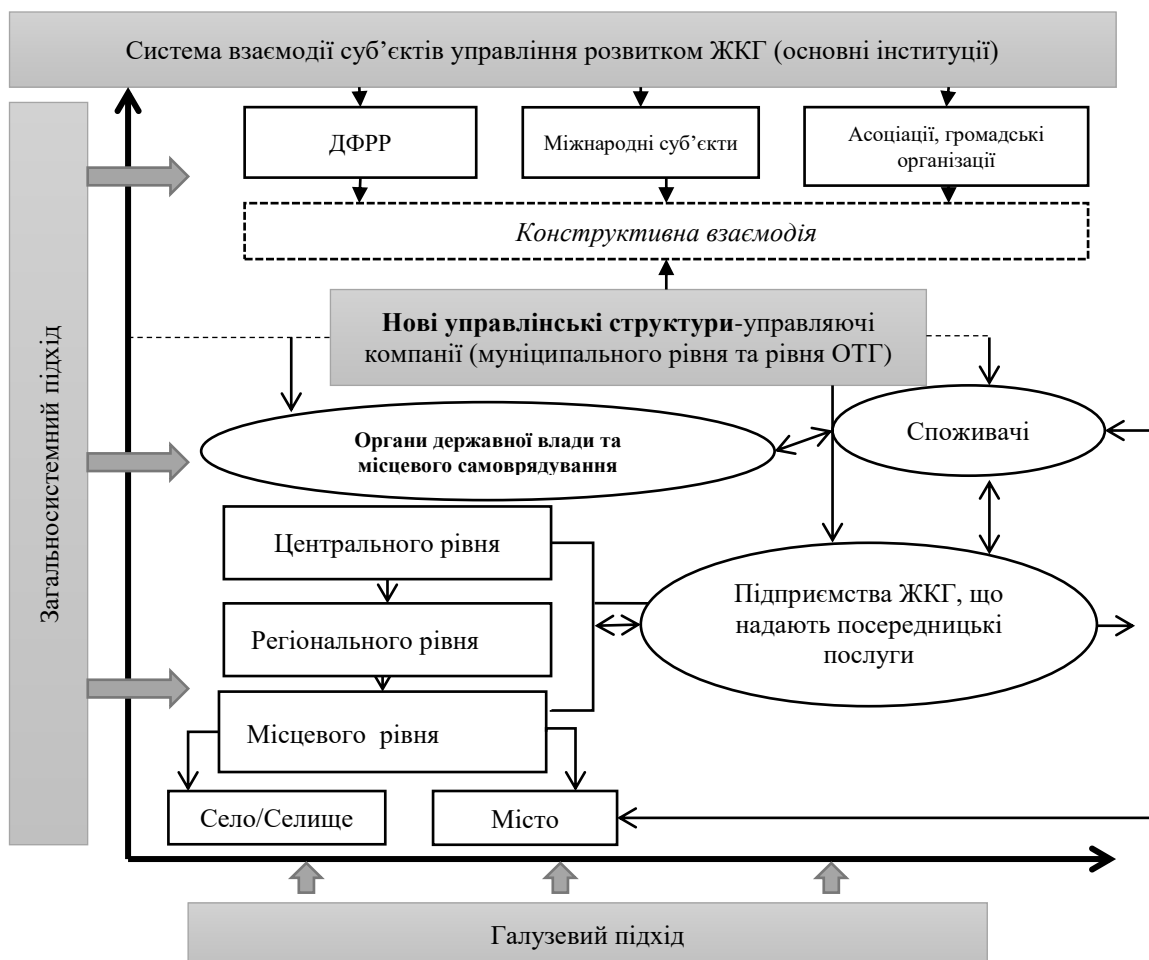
Система взаємодії суб'єктів управління розвитком ЖКГ (основні інституції)

Загальносистемний підхід

ДФРР

Міжнародні суб'єкти

Асоціації, громадські організації

Конструктивна взаємодія

**Нові управлінські структури**-управляючі компанії (муніципального рівня та рівня ОТГ)

Органи державної влади та місцевого самоврядування

Споживачі

Центрального рівня

Регіонального рівня

Місцевого рівня

Підприємства ЖКГ, що надають посередницькі послуги

Село/Селище

Місто

Галузевий підхід